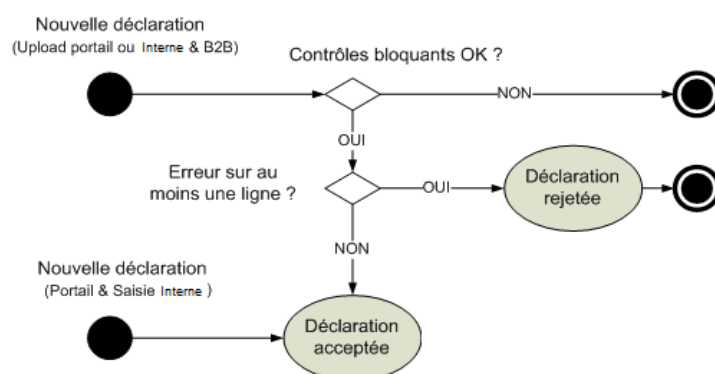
Nouvelle déclaration
(Upload portail ou Interne & B2B)

Contrôles bloquants OK ?

NON

OUI

Erreur sur au moins une ligne ?

OUI

Déclaration rejetée

NON

Nouvelle déclaration
(Portail & Saisie Interne )

Déclaration acceptée